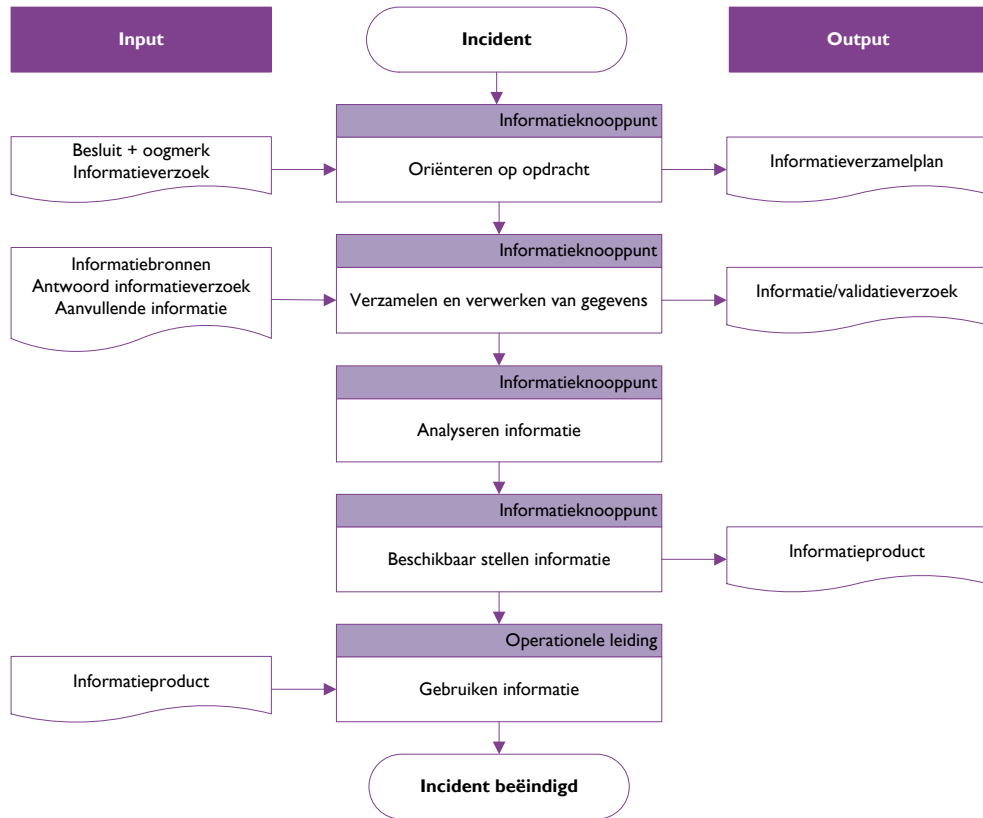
Input

Incident

Output

Informatieknooppunt

Besluit + oogmerk
Informatieverzoek

Oriënteren op opdracht

Informatieverzamelplan

Informatieknooppunt

Informatiebronnen
Antwoord informatieverzoek
Aanvullende informatie

Verzamelen en verwerken van gegevens

Informatie/validatieverzoek

Informatieknooppunt

Analyseren informatie

Informatieknooppunt

Beschikbaar stellen informatie

Informatieproduct

Operationele leiding

Informatieproduct

Gebruiken informatie

Incident beëindigd